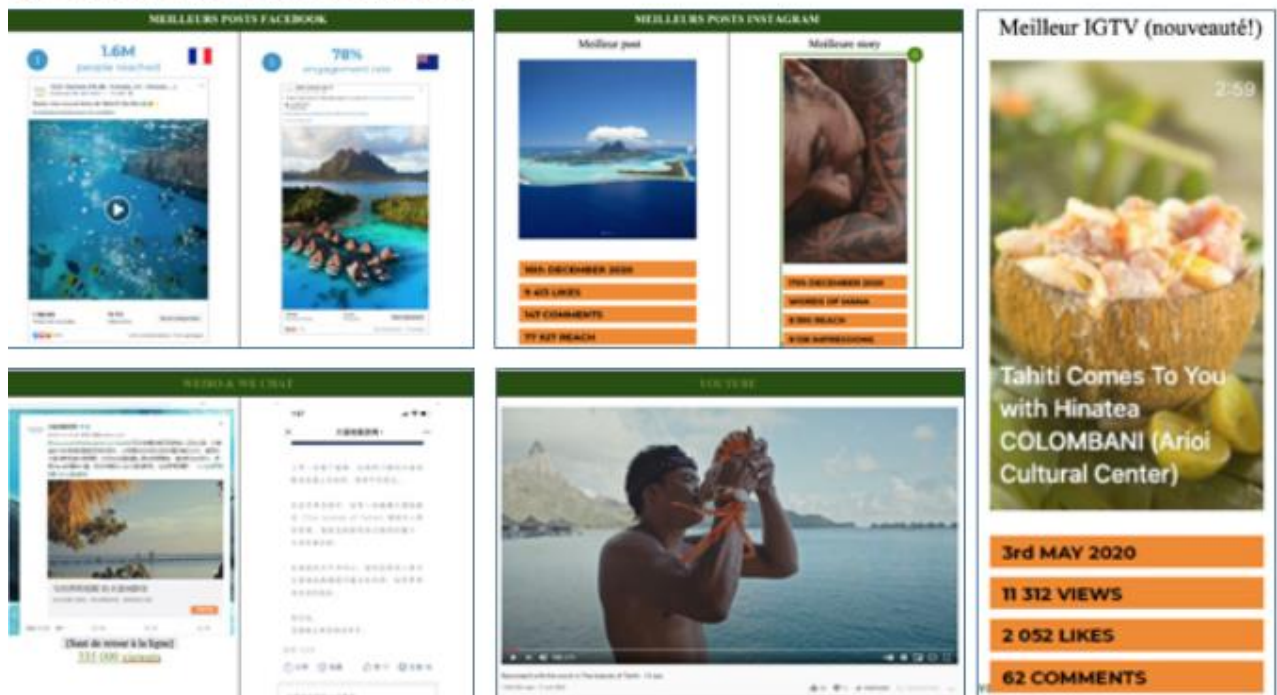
MEILLEURS POSTS FACEBOOK

1

1.6M
people reached

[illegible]

78%
engagement rate

MEILLEURS POSTS INSTAGRAM

Meilleur post

Meilleure story

18th DECEMBER 2020

9 613 LIKES

147 COMMENTS

77 627 REACH

7th DECEMBER 2020

WORDS OF MANA

3 780 REACH

3 138 IMPRESSIONS

Meilleur IGTV (nouveauté!)

2:59

Tahiti Comes To You with Hinatea COLOMBANI (Arioi Cultural Center)

3rd MAY 2020

11 312 VIEWS

2 052 LIKES

62 COMMENTS

WEIBO & WE CHAT

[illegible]

[Saut de retour à la ligne]
335 000 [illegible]

YOUTUBE

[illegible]